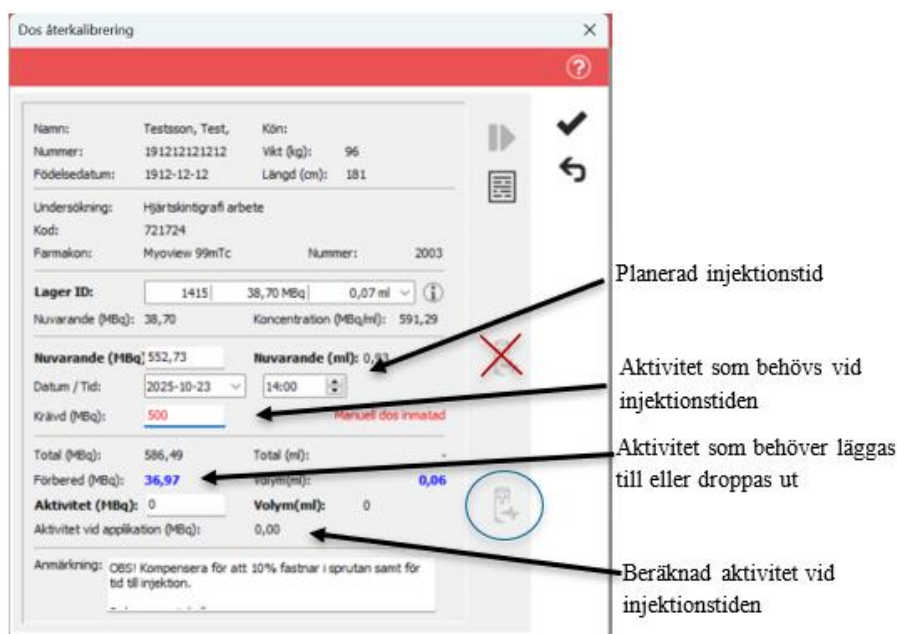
Dos återkalibrering

Namn: Testsson, Test, Kön:
Nummer: 191212121212 Vikt (kg): 96
Födelsedatum: 1912-12-12 Längd (cm): 181

Undersökning: Hjärtskintigrafi arbete
Kod: 721724
Farmakon: Myoview 99mTc Nummer: 2003

Lager ID: 1415 38,70 MBq 0,07 ml
Nuvarande (MBq): 38,70 Koncentration (MBq/ml): 591,29

Nuvarande (MBq) 552,73 Nuvarande (ml): 0,93
Datum / Tid: 2025-10-23 14:00
Krävd (MBq): 500 Manuell dos inmatad

Total (MBq): 586,49 Total (ml):
Förbered (MBq): 36,97 Volym(ml): 0,06
Aktivitet (MBq): 0 Volym(ml): 0
Aktivitet vid applikation (MBq): 0,00

Anmärkning: OBS! Kompensera för att 10% fastnar i sprutan samt för tid till injektion.

Planerad injektionstid

Aktivitet som behövs vid injektionstiden

Aktivitet som behöver läggas till eller droppas ut

Beräknad aktivitet vid injektionstiden